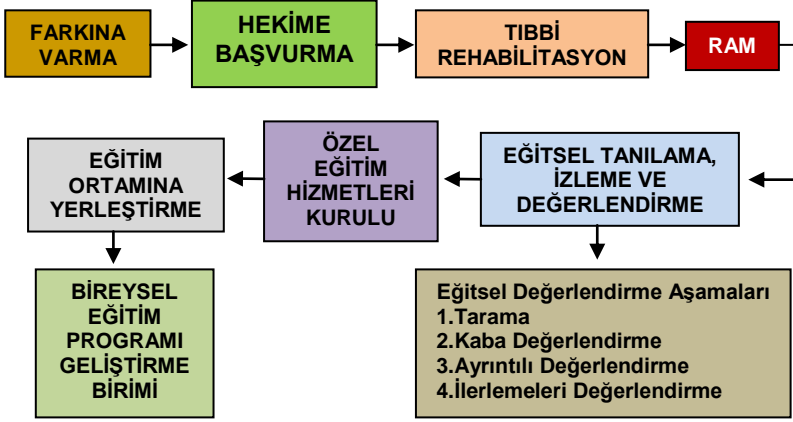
FARKINA VARMA

HEKİME BAŞVURMA

TIBBİ REHABİLİTASYON

RAM

EĞİTSEL TANILAMA, İZLEME VE DEĞERLENDİRME

ÖZEL EĞİTİM HİZMETLERİ KURULU

EĞİTİM ORTAMINA YERLEŞTİRME

BİREYSEL EĞİTİM PROGRAMI GELİŞTİRME BİRİMİ

Eğitsel Değerlendirme Aşamaları
1.Tarama
2.Kaba Değerlendirme
3.Ayrıntılı Değerlendirme
4.İlerlemeleri Değerlendirme